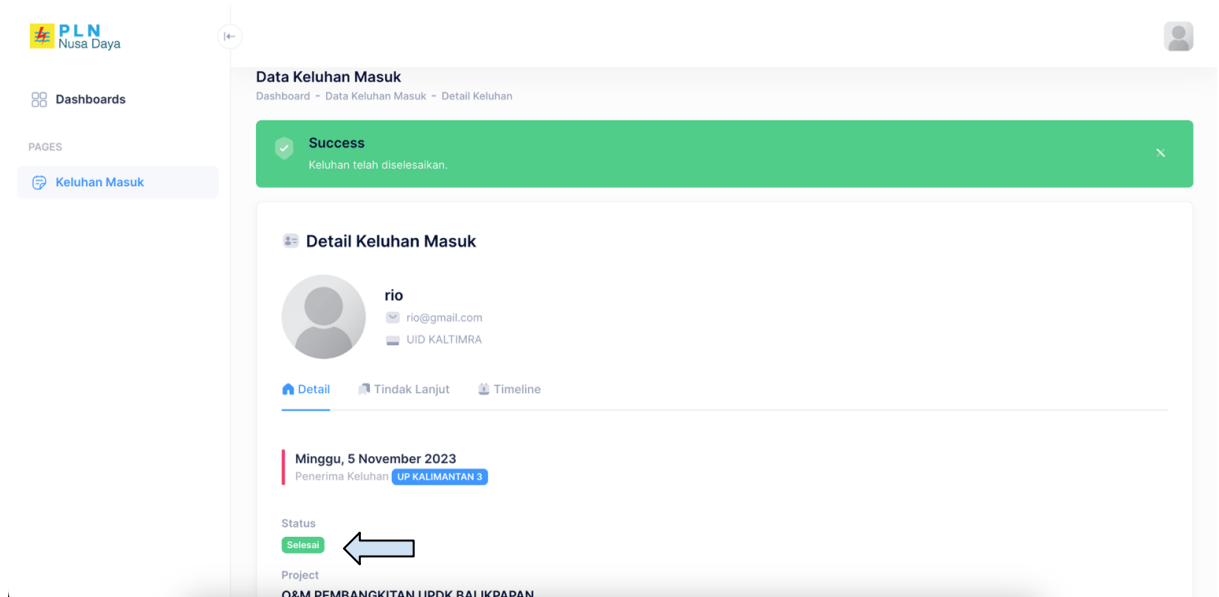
PLN
Nusa Daya

Dashboards

PAGES

Keluhan Masuk

Data Keluhan Masuk
Dashboard - Data Keluhan Masuk - Detail Keluhan

Success
Keluhan telah diselesaikan.

Detail Keluhan Masuk

rio
rio@gmail.com
UID KALTIMRA

Detail
Tindak Lanjut
Timeline

Minggu, 5 November 2023
Penerima Keluhan UP KALIMANTAN 3

Status
Selesai

Project
O&M PEMBANGKITAN UPDK BALIKPAPAN